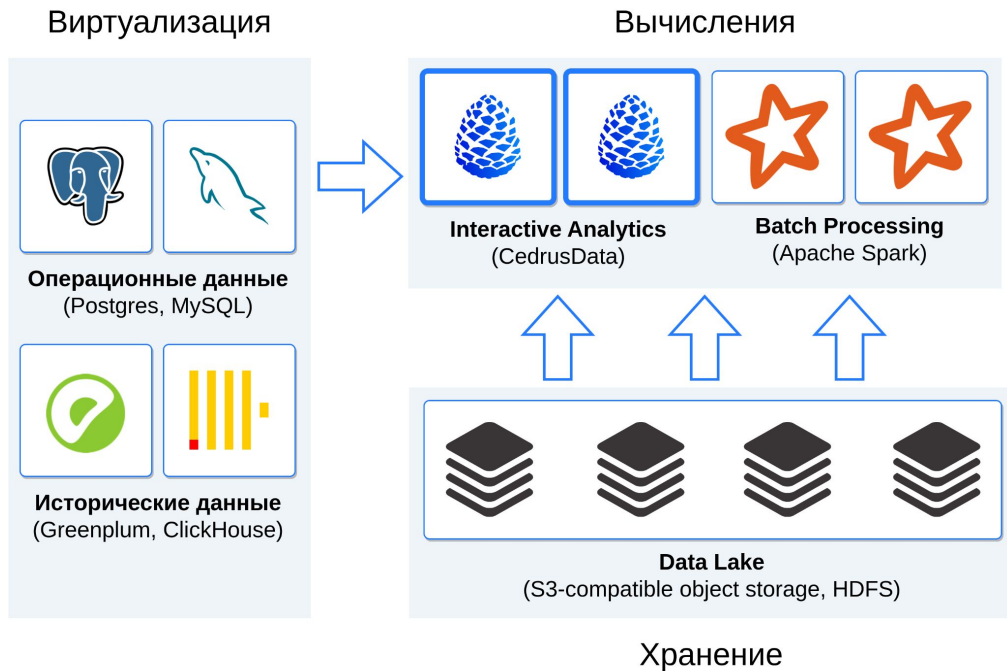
Виртуализация

Вычисления

Операционные данные
(Postgres, MySQL)

Исторические данные
(Greenplum, ClickHouse)

Interactive Analytics
(CedrusData)

Batch Processing
(Apache Spark)

Data Lake
(S3-compatible object storage, HDFS)

Хранение